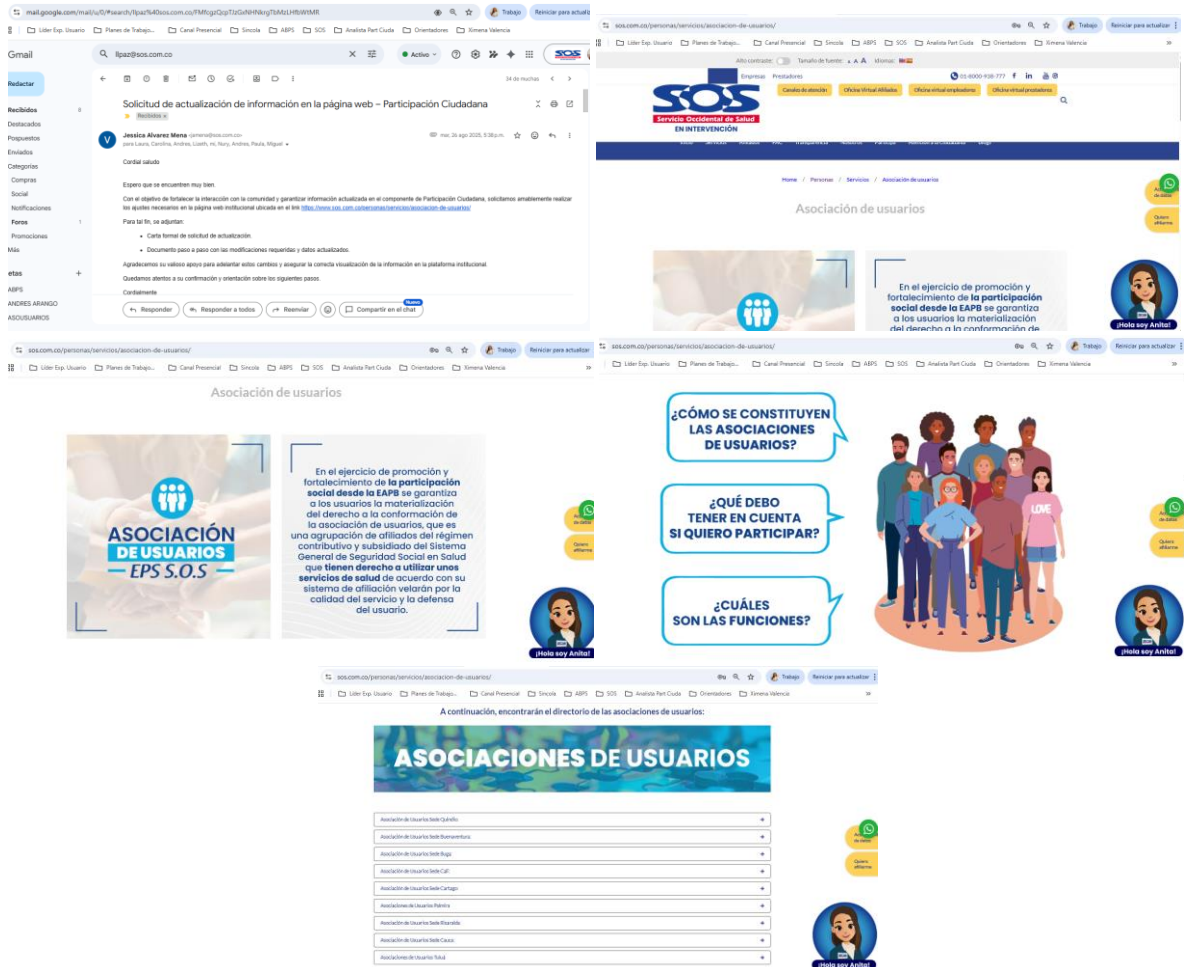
mail.google.com/mail/u/0/#search/llpaz%40sos.com.co/FMfcgzQcpTJzGxNHNkrgTbMzLHfbWtMR

Trabajo | Reiniciar para actualizar

Líder Exp. Usuario | Planes de Trabajo... | Canal Presencial | Sincola | ABPS | SOS | Analista Part Ciuda | Orientadores | Ximena Valencia

Gmail

llpaz@sos.com.co

Activo

Redactar

Recibidos 9
Destacados
Pospuestos
Enviados
Categorías
Compras
Social
Notificaciones
Foros 1
Promociones
Más

etas
ABPS
ANDRES ARANGO
ASOUSUARIOS

34 de muchas

Solicitud de actualización de información en la página web – Participación Ciudadana

Recibidos ×

Jessica Alvarez Mena <jameno@sos.com.co>
para Laura, Carolina, Andres, Lizeth, mí, Nury, Andres, Paula, Miguel

mar, 26 ago 2025, 5:38 p.m.

Cordial saludo

Espero que se encuentren muy bien.

Con el objetivo de fortalecer la interacción con la comunidad y garantizar información actualizada en el componente de Participación Ciudadana, solicitamos amablemente realizar los ajustes necesarios en la página web institucional ubicada en el link https://www.sos.com.co/personas/servicios/asociacion-de-usuarios/

Para tal fin, se adjuntan:

• Carta formal de solicitud de actualización.
• Documento paso a paso con las modificaciones requeridas y datos actualizados.

Agradecemos su valioso apoyo para adelantar estos cambios y asegurar la correcta visualización de la información en la plataforma institucional.

Quedamos atentos a su confirmación y orientación sobre los siguientes pasos.

Cordialmente

Responder | Responder a todos | Reenviar | Nuevo | Compartir en el chat

sos.com.co/personas/servicios/asociacion-de-usuarios/

Alto contraste: | Tamaño de fuente: A A A | Idiomas:

Empresas | Prestadores

01-8000-938-777

Canales de atención | Oficina virtual Afiliados | Oficina virtual empleadores | Oficina virtual prestadores

SOS
Servicio Occidental de Salud
EN INTERVENCIÓN

Home / Personas / Servicios / Asociación de usuarios

Asociación de usuarios

En el ejercicio de promoción y fortalecimiento de la participación social desde la EAPB se garantiza a los usuarios la materialización del derecho a la conformación de

¡Hola soy Anita!

Quiero afiliarme

sos.com.co/personas/servicios/asociacion-de-usuarios/

Asociación de usuarios

ASOCIACIÓN DE USUARIOS EPS S.O.S

En el ejercicio de promoción y fortalecimiento de la participación social desde la EAPB se garantiza a los usuarios la materialización del derecho a la conformación de la asociación de usuarios, que es una agrupación de afiliados del régimen contributivo y subsidiado del Sistema General de Seguridad Social en Salud que tienen derecho a utilizar unos servicios de salud de acuerdo con su sistema de afiliación velarán por la calidad del servicio y la defensa del usuario.

Quiero afiliarme

¡Hola soy Anita!

sos.com.co/personas/servicios/asociacion-de-usuarios/

¿CÓMO SE CONSTITUYEN LAS ASOCIACIONES DE USUARIOS?

¿QUÉ DEBO TENER EN CUENTA SI QUIERO PARTICIPAR?

¿CUÁLES SON LAS FUNCIONES?

LOVE

Quiero afiliarme

¡Hola soy Anita!

sos.com.co/personas/servicios/asociacion-de-usuarios/

A continuación, encontrarán el directorio de las asociaciones de usuarios:

ASOCIACIONES DE USUARIOS

Asociación de Usuarios Sede Quindío
Asociación de Usuarios Sede Buenaventura
Asociación de Usuarios Sede Buga
Asociación de Usuarios Sede Cali
Asociación de Usuarios Sede Cartago
Asociaciones de Usuarios Palmira
Asociación de Usuarios Sede Risaralda
Asociación de Usuarios Sede Cauca
Asociaciones de Usuarios Tuluá

Quiero afiliarme

¡Hola soy Anita!